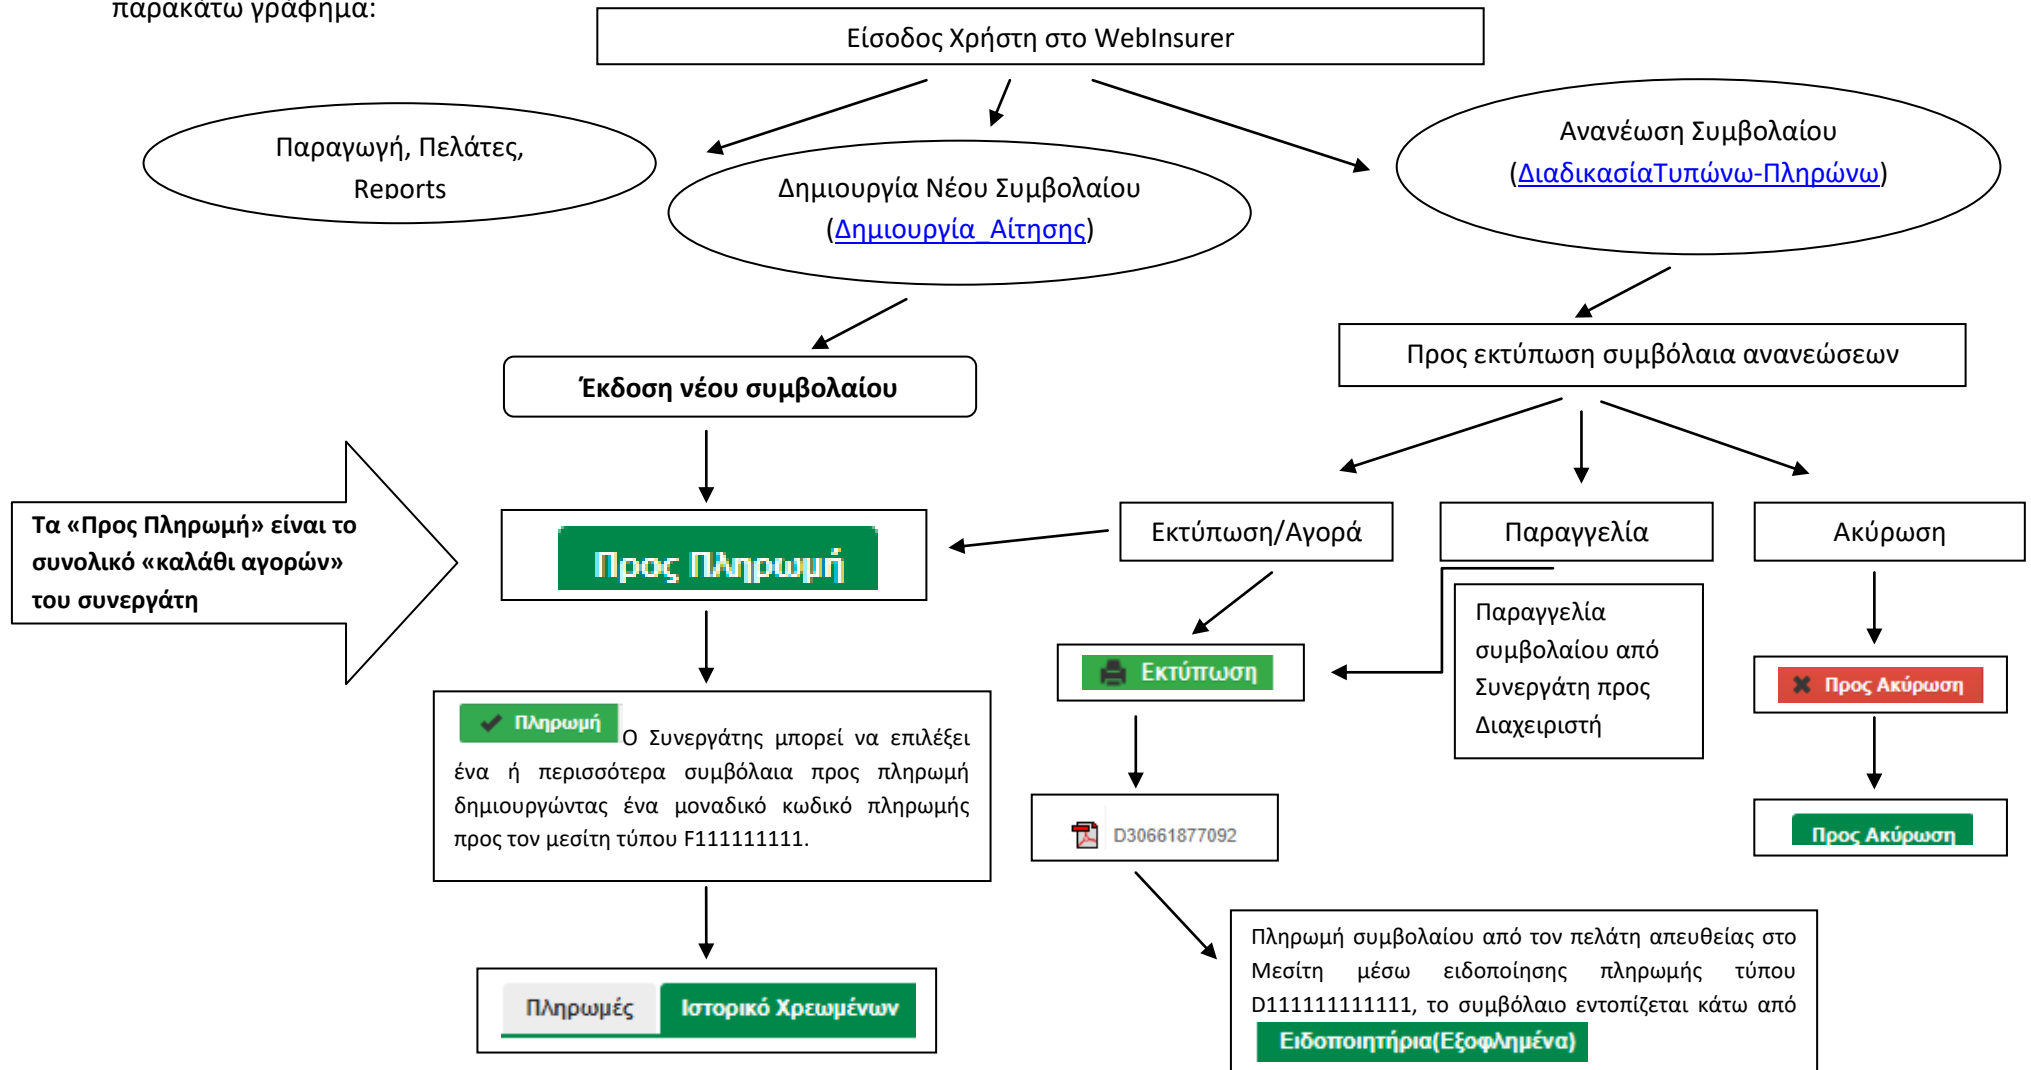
παρακάτω γράφημα:

Είσοδος Χρήστη στο WebInsurer

Παραγωγή, Πελάτες, Reports

Δημιουργία Νέου Συμβολαίου (Δημιουργία Αίτησης)

Ανανέωση Συμβολαίου (ΔιαδικασίαΤυπώνω-Πληρώνω)

Έκδοση νέου συμβολαίου

Προς εκτύπωση συμβόλαια ανανεώσεων

Τα «Προς Πληρωμή» είναι το συνολικό «καλάθι αγορών» του συνεργάτη

Προς Πληρωμή

Εκτύπωση/Αγορά

Παραγγελία

Ακύρωση

Παραγγελία συμβολαίου από Συνεργάτη προς Διαχειριστή

Εκτύπωση

Προς Ακύρωση

Πληρωμή Ο Συνεργάτης μπορεί να επιλέξει ένα ή περισσότερα συμβόλαια προς πληρωμή δημιουργώντας ένα μοναδικό κωδικό πληρωμής προς τον μεσίτη τύπου F111111111.

D30661877092

Προς Ακύρωση

Πληρωμές Ιστορικό Χρεωμένων

Πληρωμή συμβολαίου από τον πελάτη απευθείας στο Μεσίτη μέσω ειδοποίησης πληρωμής τύπου D111111111111, το συμβόλαιο εντοπίζεται κάτω από Ειδοποιητήρια(Εξοφλημένα)